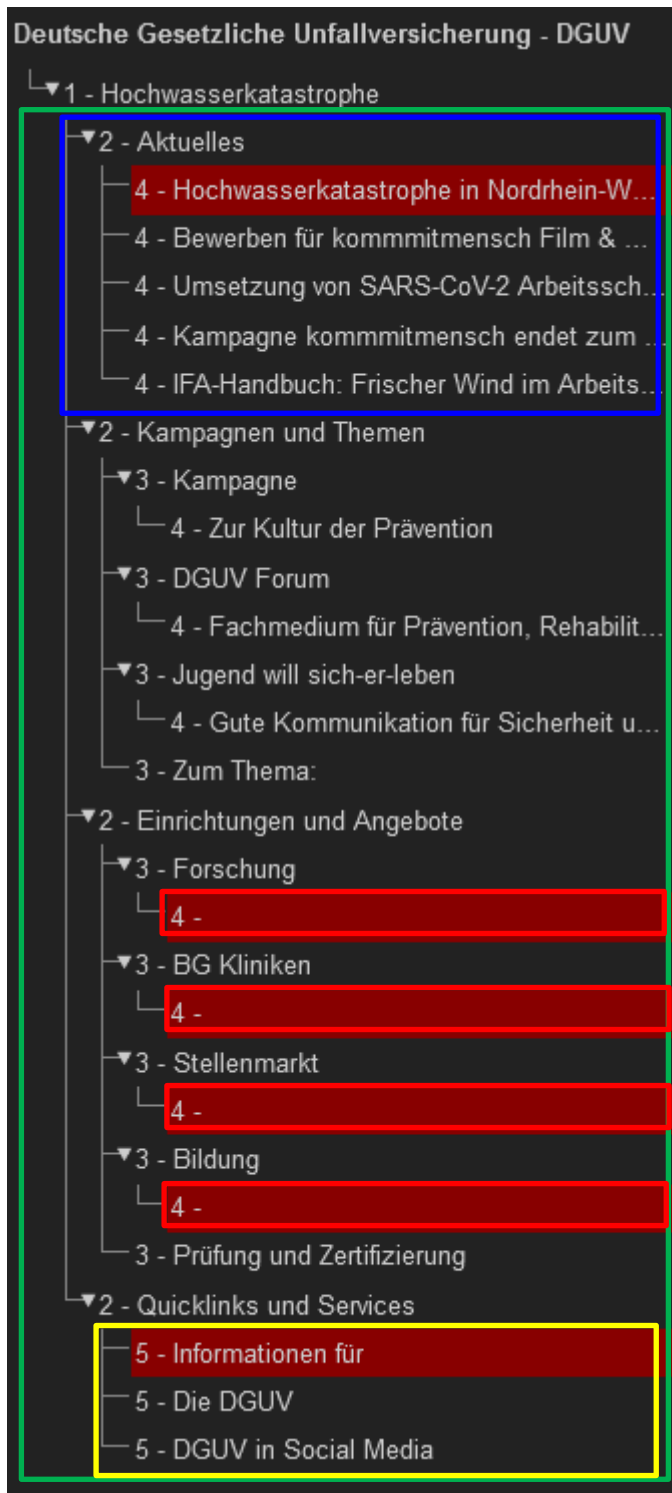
Deutsche Gesetzliche Unfallversicherung - DGUV

1 - Hochwasserkatastrophe

2 - Aktuelles

4 - Hochwasserkatastrophe in Nordrhein-W...

4 - Bewerben für kommmitmensch Film & ...

4 - Umsetzung von SARS-CoV-2 Arbeitssch...

4 - Kampagne kommmitmensch endet zum ...

4 - IFA-Handbuch: Frischer Wind im Arbeits...

2 - Kampagnen und Themen

3 - Kampagne

4 - Zur Kultur der Prävention

3 - DGUV Forum

4 - Fachmedium für Prävention, Rehabilit...

3 - Jugend will sich-er-leben

4 - Gute Kommunikation für Sicherheit u...

3 - Zum Thema:

2 - Einrichtungen und Angebote

3 - Forschung

4 -

3 - BG Kliniken

4 -

3 - Stellenmarkt

4 -

3 - Bildung

4 -

3 - Prüfung und Zertifizierung

2 - Quicklinks und Services

5 - Informationen für

5 - Die DGUV

5 - DGUV in Social Media